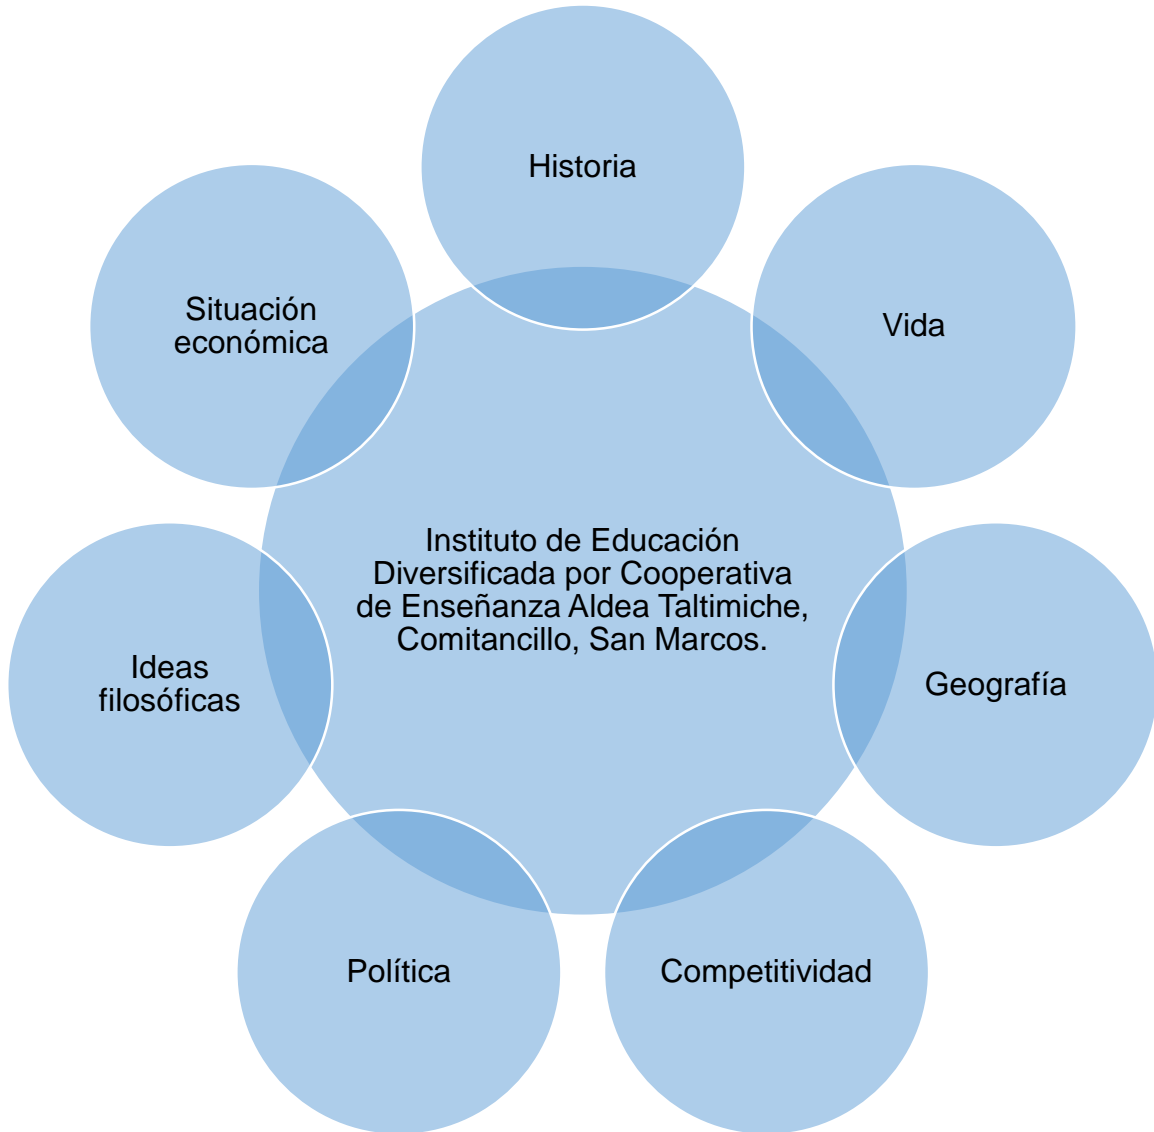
Historia

Situación económica

Vida

Instituto de Educación Diversificada por Cooperativa de Enseñanza Aldea Taltimiche, Comitancillo, San Marcos.

Ideas filosóficas

Geografía

Política

Competitividad